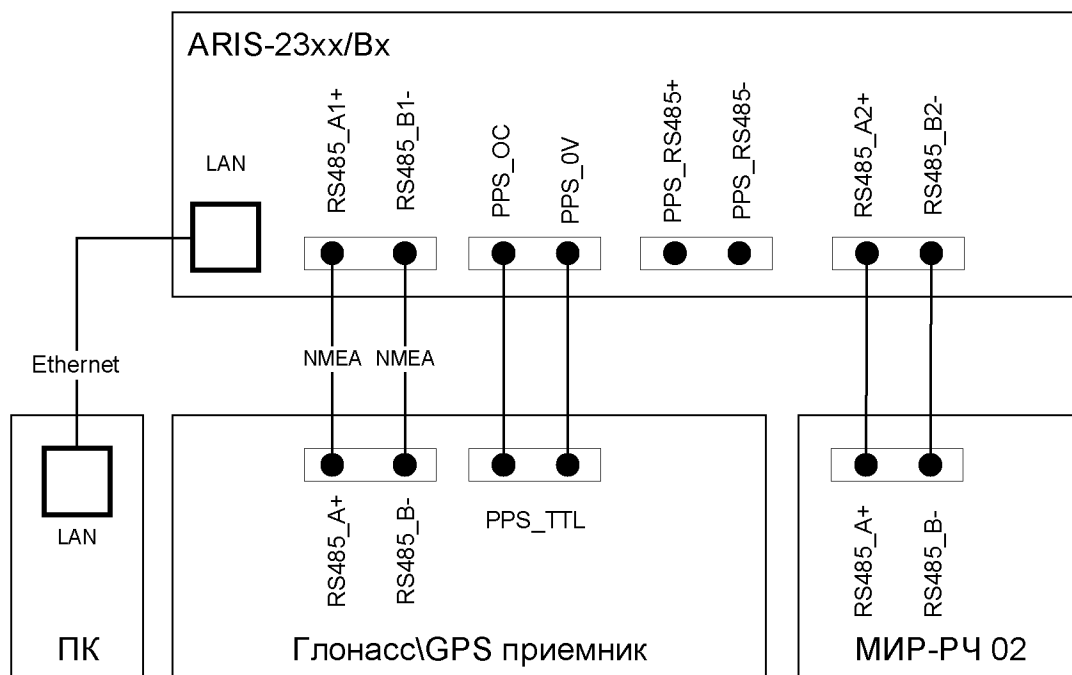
ARIS-23xx/Bx

LAN

RS485_A1+ RS485_B1- PPS_OC PPS_0V PPS_RS485+ PPS_RS485- RS485_A2+ RS485_B2-

Ethernet

NMEA NMEA

LAN

RS485_A+ RS485_B- PPS_TTL RS485_A+ RS485_B-

ПК

Глонасс\GPS приемник

МИР-РЧ 02